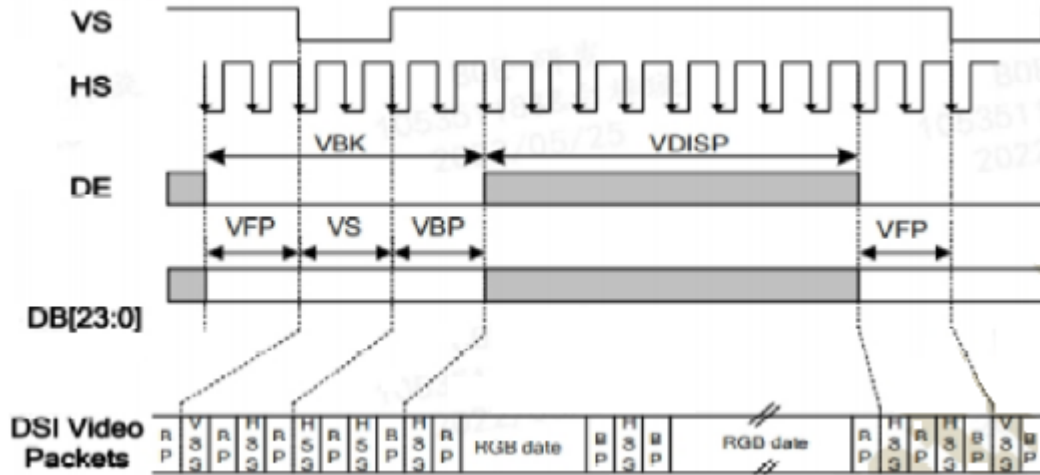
VS
HS
VBK
VDISP
DE
VFP
VS
VBP
VFP
DB[23:0]
DSI Video Packets
R P
V S S
R P
H S S
R P
H S S
R P
H S S
B P
H S S
B P
RGB date
B P
H S S
B P
RGB date
R P
H S S
R P
H S S
B P
V S S
B P
806
16535
2023/05/25
806
16535
2023